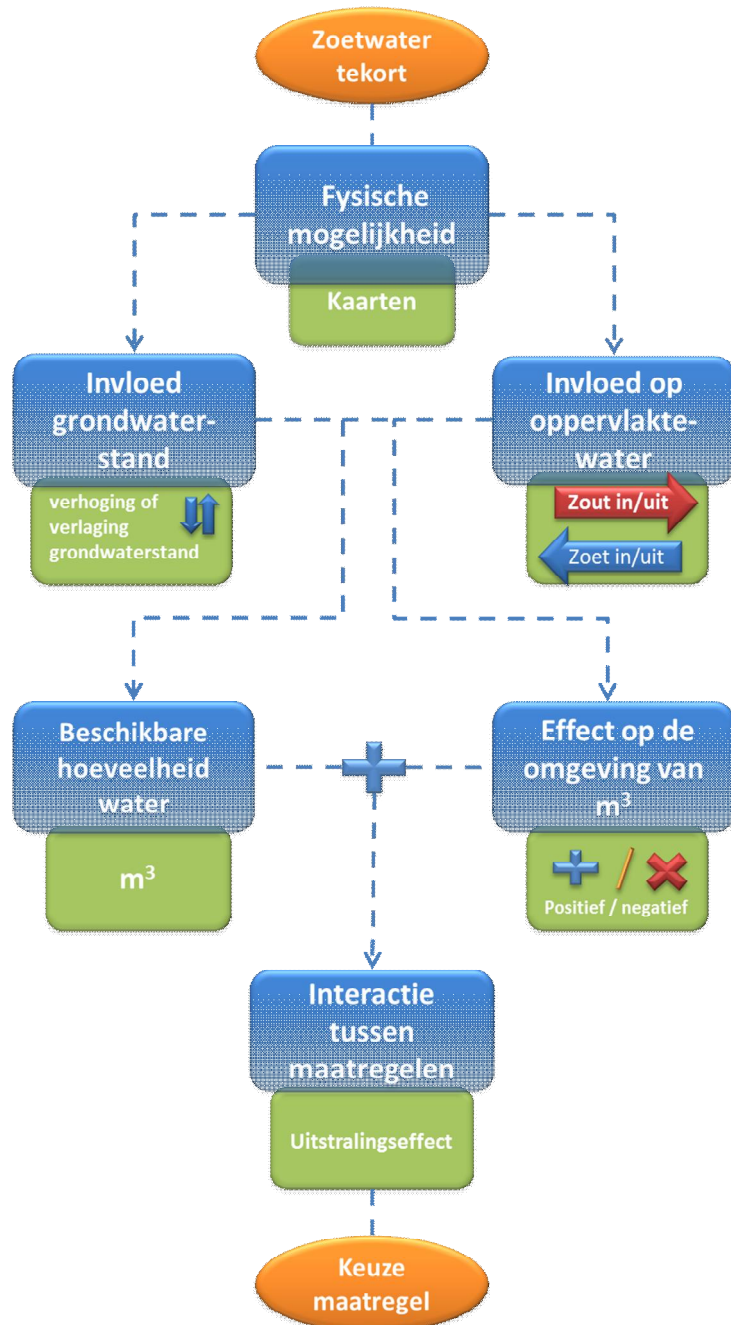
Zoetwater tekort

Fysische mogelijkheid

Kaarten

Invloed grondwaterstand

verhoging of verlaging grondwaterstand

Invloed op oppervlaktewater

Zout in/uit

Zoet in/uit

Beschikbare hoeveelheid water

$m^3$

Effect op de omgeving van $m^3$

Positief / negatief

Interactie tussen maatregelen

Uitstralingseffect

Keuze maatregel